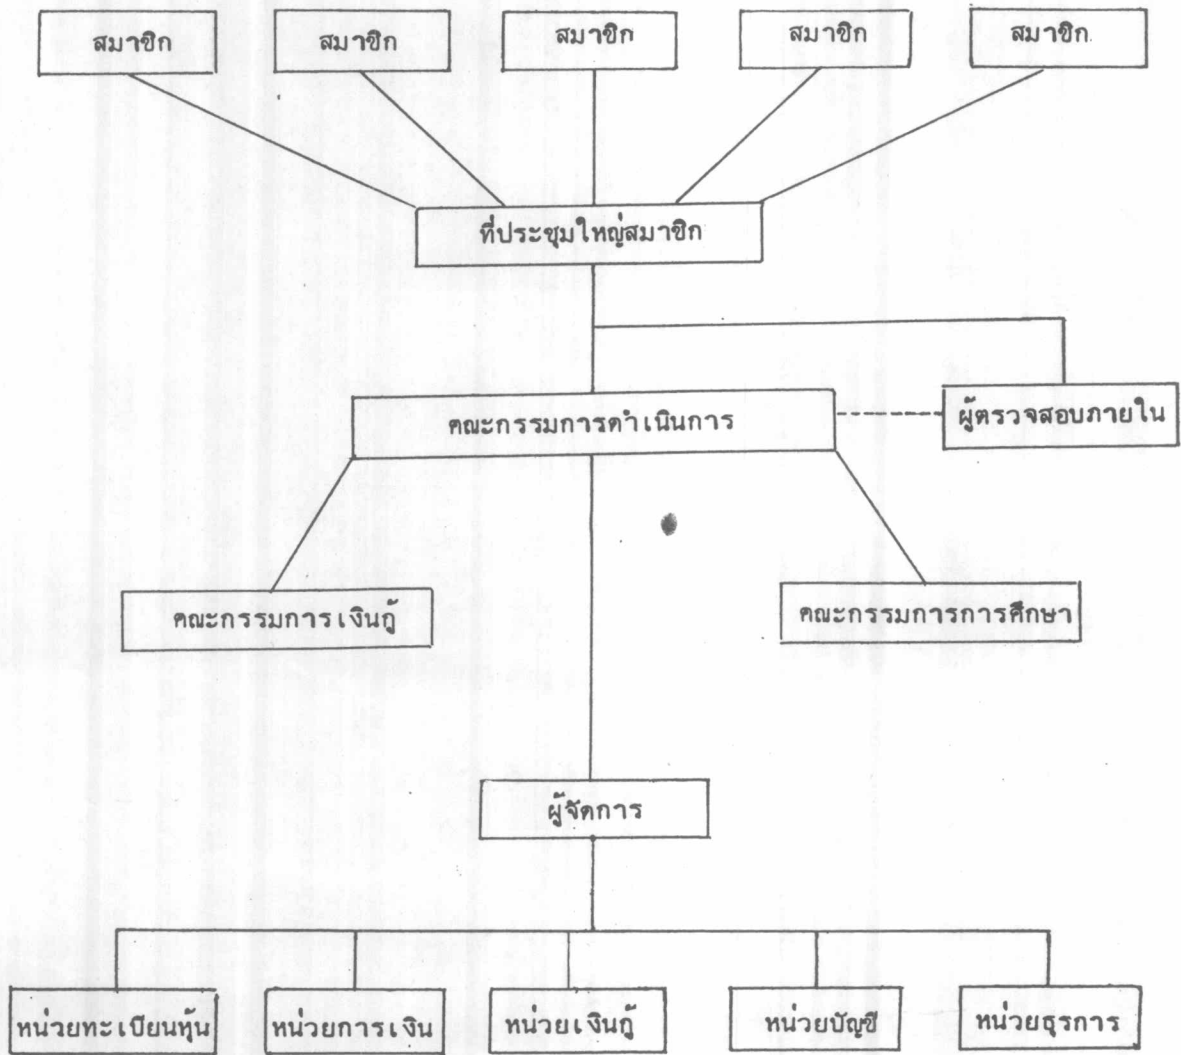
สมาชิก

สมาชิก

สมาชิก

สมาชิก

สมาชิก

ที่ประชุมใหญ่สมาชิก

คณะกรรมการดำเนินการ

ผู้ตรวจสอบภายใน

คณะกรรมการเงินกู้

คณะกรรมการการศึกษา

ผู้จัดการ

หน่วยทะเบียนหุ้น

หน่วยการเงิน

หน่วยเงินกู้

หน่วยบัญชี

หน่วยธุรการ